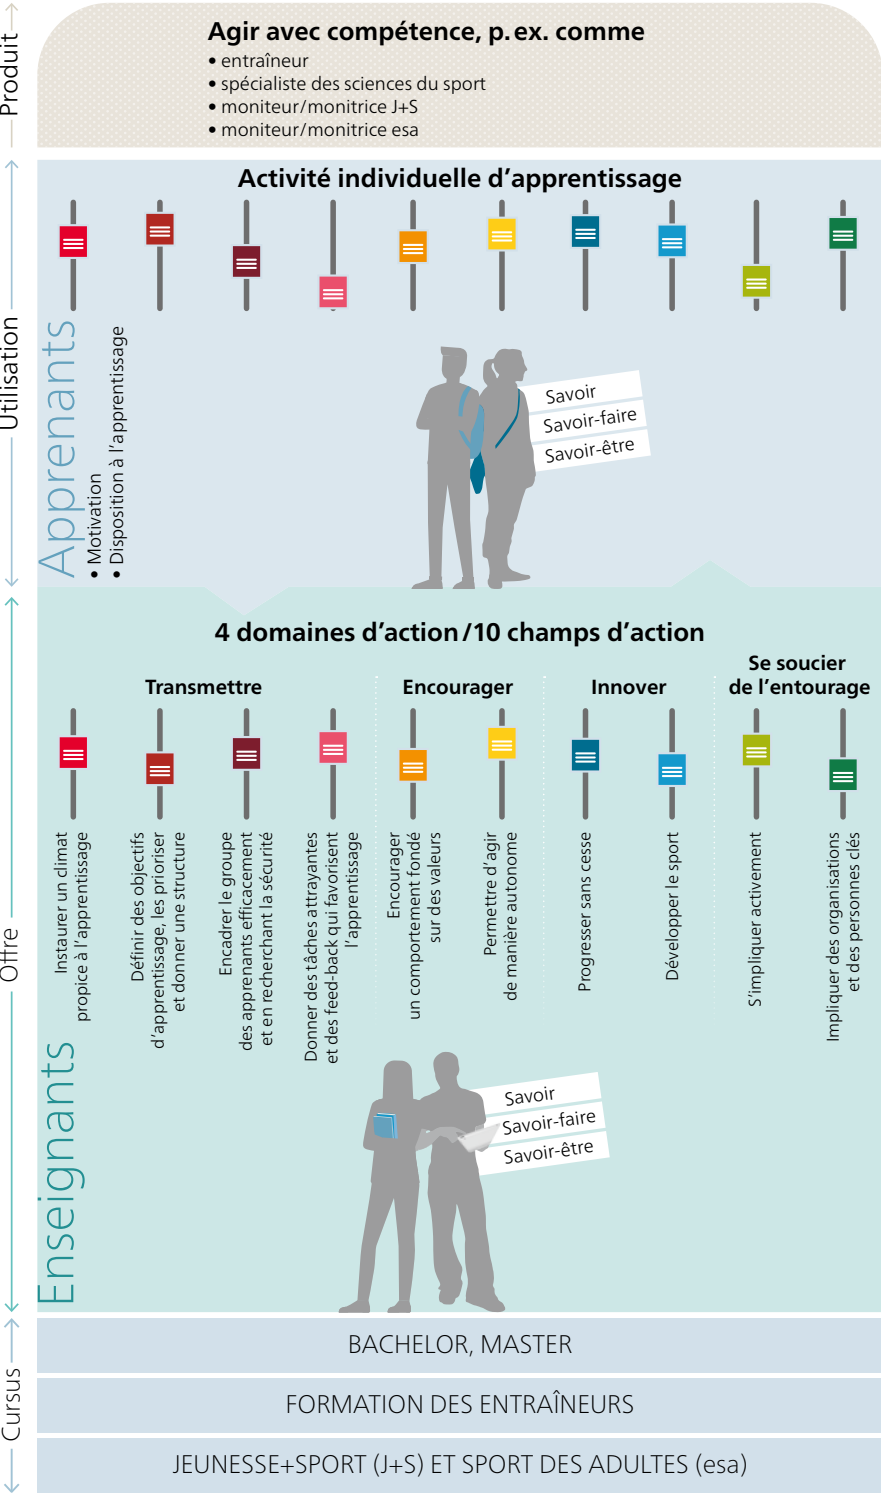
Produit

Agir avec compétence, p. ex. comme
• entraîneur
• spécialiste des sciences du sport
• moniteur/monitrice J+S
• moniteur/monitrice esa

Utilisation

Activité individuelle d'apprentissage

Apprenants
• Motivation
• Disposition à l'apprentissage

Savoir
Savoir-faire
Savoir-être

Offre

4 domaines d'action / 10 champs d'action

Transmettre
Instaurer un climat propice à l'apprentissage
Définir des objectifs d'apprentissage, les prioriser et donner une structure
Encadrer le groupe des apprenants efficacement et en recherchant la sécurité
Donner des tâches attrayantes et des feed-back qui favorisent l'apprentissage

Encourager
Encourager un comportement fondé sur des valeurs
Permettre d'agir de manière autonome

Innover
Progresser sans cesse
Développer le sport

Se soucier de l'entourage
S'impliquer activement
Impliquer des organisations et des personnes clés

Enseignants

Savoir
Savoir-faire
Savoir-être

Cursus

BACHELOR, MASTER

FORMATION DES ENTRAÎNEURS

JEUNESSE+SPORT (J+S) ET SPORT DES ADULTES (esa)